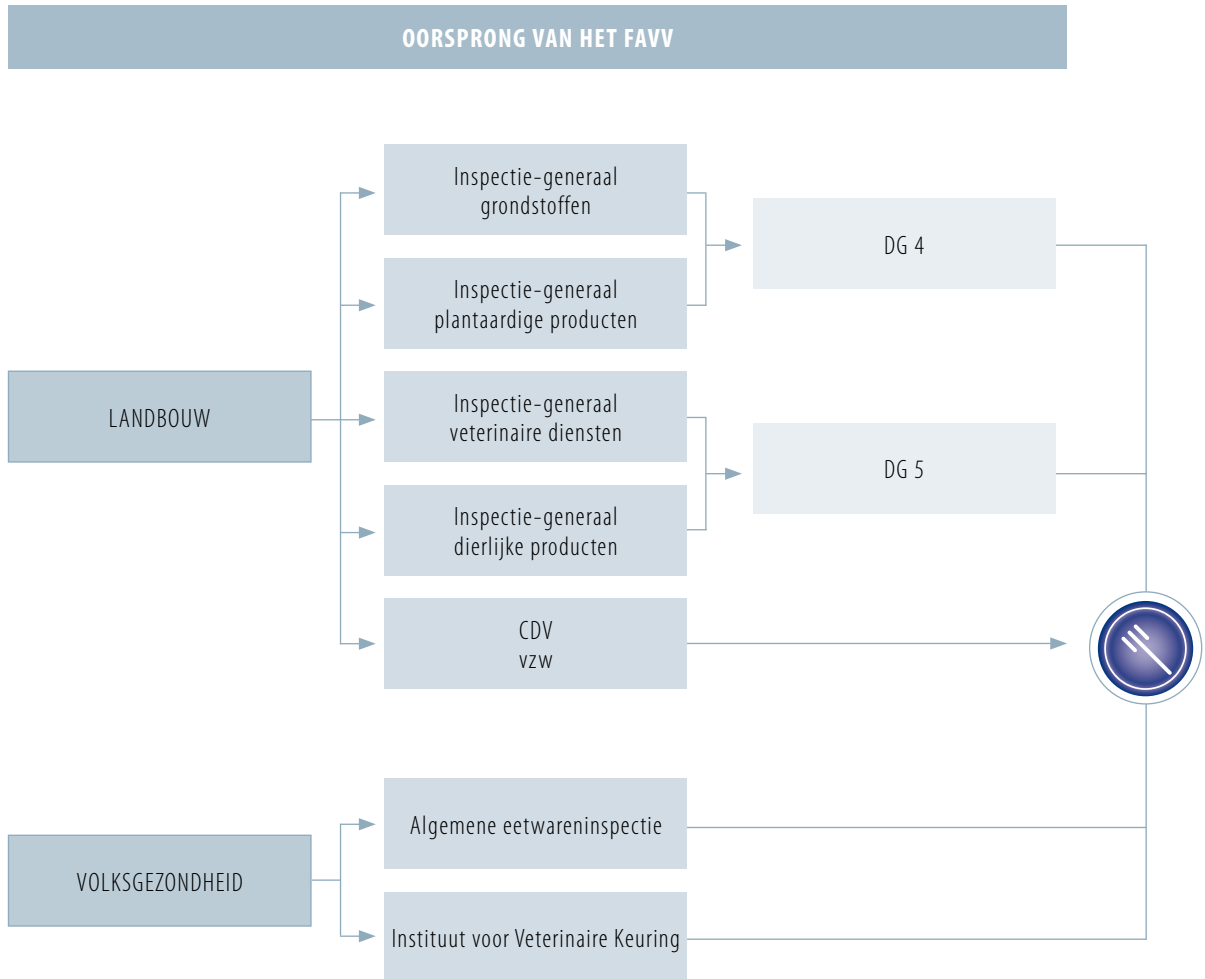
OORSPRONG VAN HET FAVV

LANDBOUW

Inspectie-generaal grondstoffen

Inspectie-generaal plantaardige producten

Inspectie-generaal veterinaire diensten

Inspectie-generaal dierlijke producten

CDV vzw

DG 4

DG 5

VOLKSGEZONDHEID

Algemene eetwareninspectie

Instituut voor Veterinaire Keuring